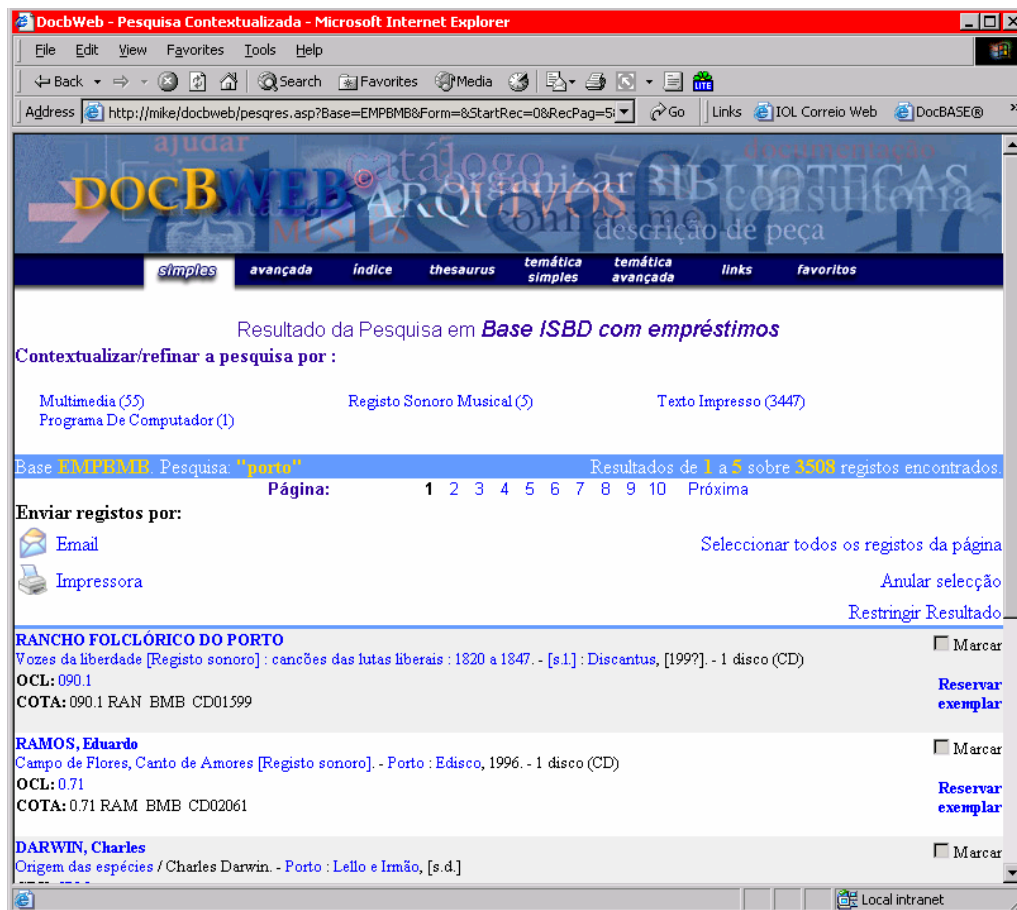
DocbWeb - Pesquisa Contextualizada - Microsoft Internet Explorer

File Edit View Favorites Tools Help

Back Search Favorites Media

Address http://mike/docbweb/pesqres.asp?Base=EMPBMB&Form=&StartRec=0&RecPag=5 Go Links IOL Correio Web DocBASE®

ajudar catálogo documentação DOCBWEB® organizar BIBLIOTECAS ARQUIVOS consultoria conhecimento MUSEUS descrição de peça

simples avançada índice thesaurus temática simples temática avançada links favoritos

Resultado da Pesquisa em Base ISBD com empréstimos

Contextualizar/refinar a pesquisa por :

Multimedia (55) Registo Sonoro Musical (5) Texto Impresso (3447)
Programa De Computador (1)

Base EMPBMB. Pesquisa: "porto" Resultados de 1 a 5 sobre 3508 registos encontrados.

Página: 1 2 3 4 5 6 7 8 9 10 Próxima

Enviar registos por:

Email Seleccionar todos os registos da página

Impressora Anular selecção

Restringir Resultado

RANCHO FOLCLÓRICO DO PORTO Marcar
Vozes da liberdade [Registo sonoro] : canções das lutas liberais : 1820 a 1847. - [s.l.] : Discantus, [199?]. - 1 disco (CD)
OCL: 090.1 Reservar exemplar
COTA: 090.1 RAN BMB CD01599

RAMOS, Eduardo Marcar
Campo de Flores, Canto de Amores [Registo sonoro]. - Porto : Edisco, 1996. - 1 disco (CD)
OCL: 0.71 Reservar exemplar
COTA: 0.71 RAM BMB CD02061

DARWIN, Charles Marcar
Origem das espécies / Charles Darwin. - Porto : Lello e Irmão, [s.d.]
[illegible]

Local intranet